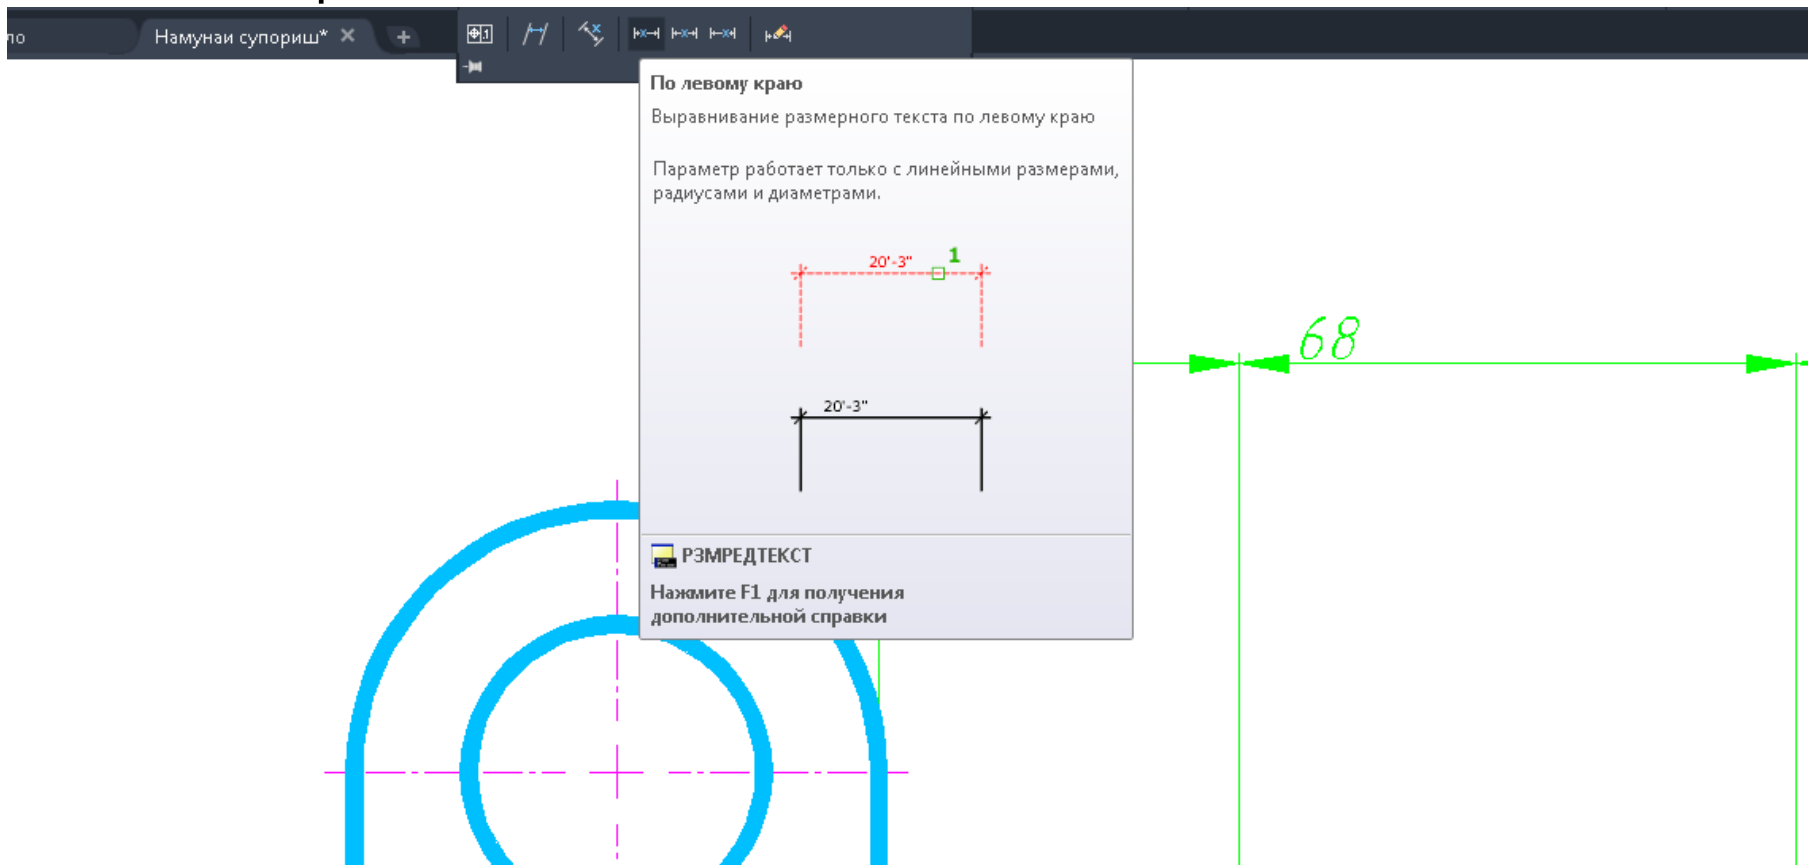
по

Намунаи супориш* ✕

+

По левому краю

Выравнивание размерного текста по левому краю

Параметр работает только с линейными размерами, радиусами и диаметрами.

20'-3"

1

20'-3"

РЗМРЕДТЕКСТ

Нажмите F1 для получения дополнительной справки

68